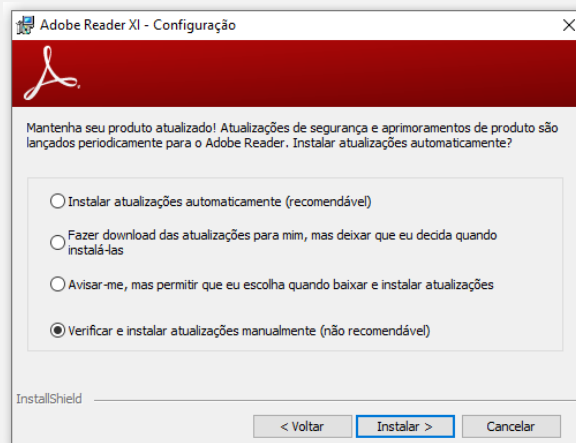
Adobe Reader XI - Configuração

Mantenha seu produto atualizado! Atualizações de segurança e aprimoramentos de produto são lançados periodicamente para o Adobe Reader. Instalar atualizações automaticamente?

Instalar atualizações automaticamente (recomendável)

Fazer download das atualizações para mim, mas deixar que eu decida quando instalá-las

Avisar-me, mas permitir que eu escolha quando baixar e instalar atualizações

Verificar e instalar atualizações manualmente (não recomendável)

InstallShield

< Voltar
Instalar >
Cancelar